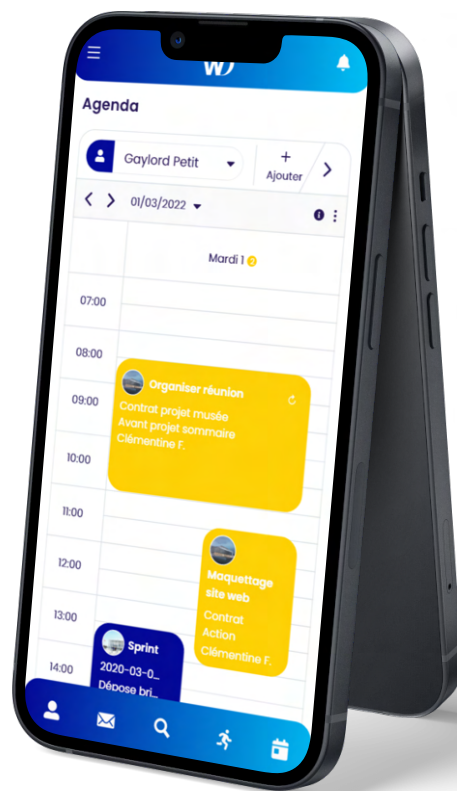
W

Agenda

Gaylord Petit

+
Ajouter

01/03/2022

Mardi 1 2

07:00
08:00
09:00
10:00
11:00
12:00
13:00
14:00

Organiser réunion
Contrat projet musée
Avant projet sommaire
Clémentine F.

Maquettage site web
Contrat
Action
Clémentine F.

Sprint
2020-03-0_
Dépose bri_